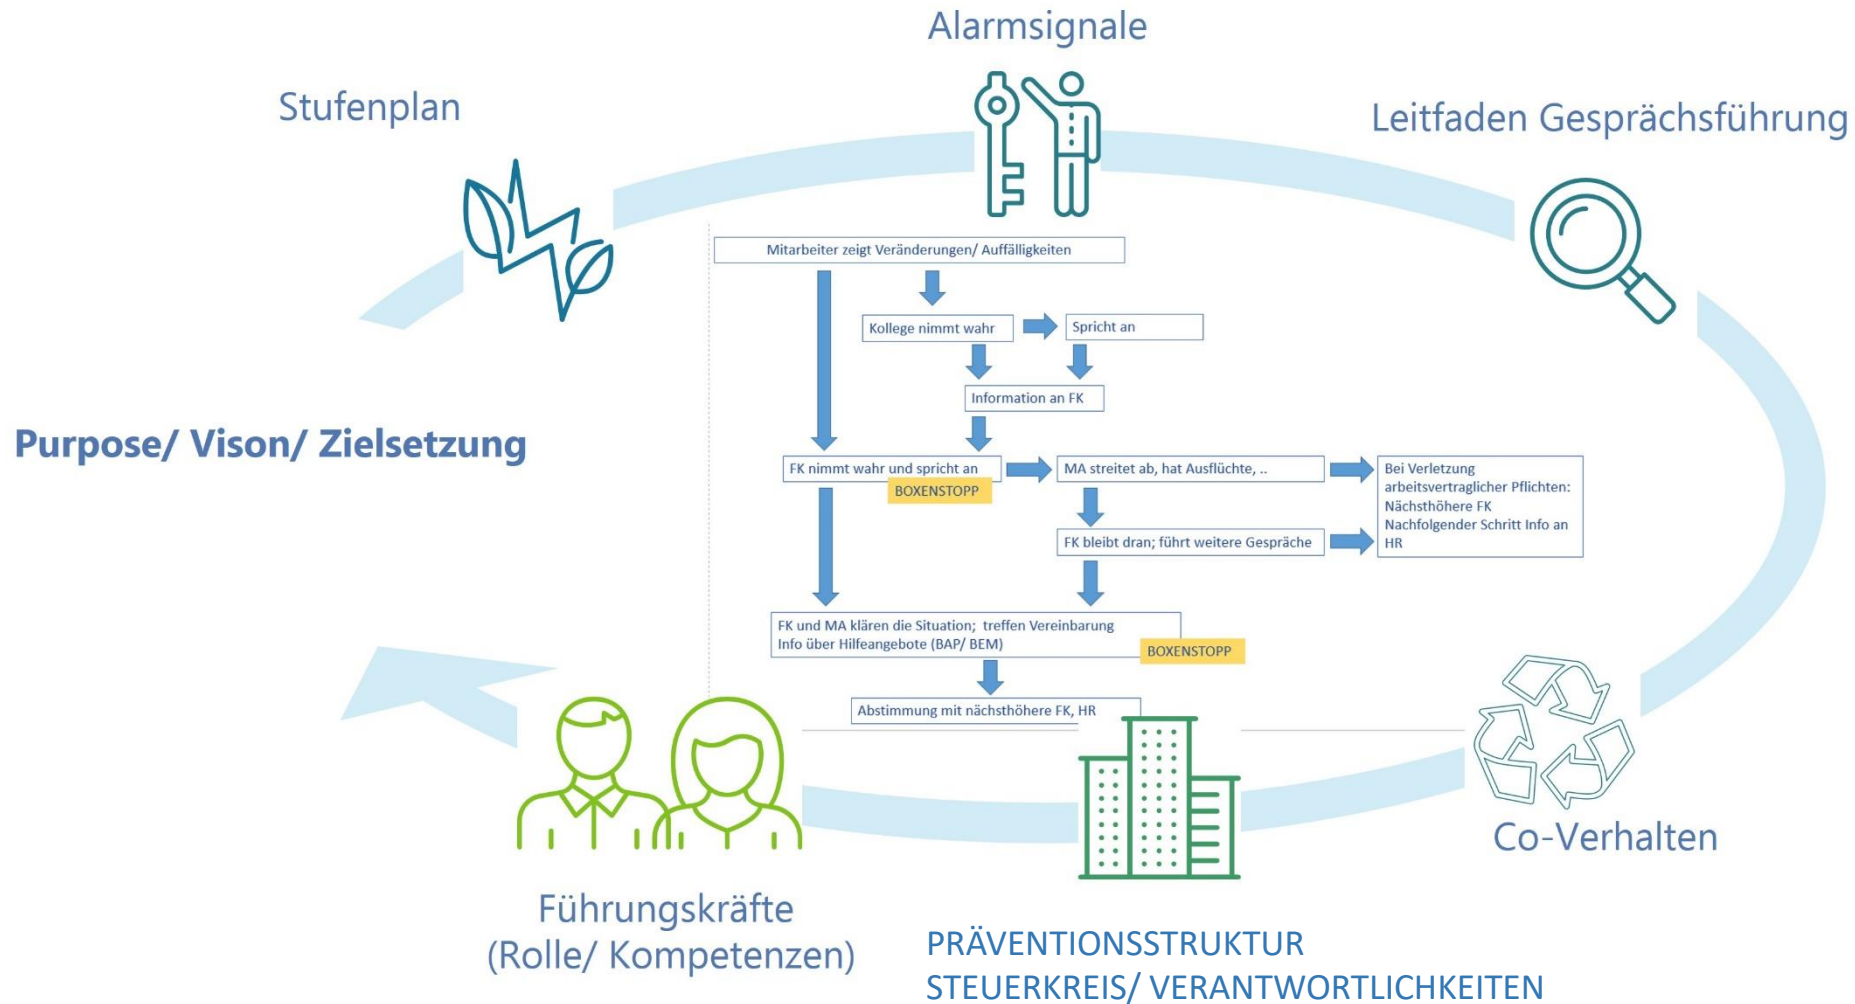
Alarmsignale

Stufenplan

Leitfaden Gesprächsführung

Purpose/ Vison/ Zielsetzung

Mitarbeiter zeigt Veränderungen/ Auffälligkeiten

Kollege nimmt wahr

Spricht an

Information an FK

FK nimmt wahr und spricht an

BOXENSTOPP

MA streitet ab, hat Ausflüchte, ..

Bei Verletzung arbeitsvertraglicher Pflichten: Nächsthöhere FK Nachfolgender Schritt Info an HR

FK bleibt dran; führt weitere Gespräche

FK und MA klären die Situation; treffen Vereinbarung Info über Hilfeangebote (BAP/ BEM)

BOXENSTOPP

Abstimmung mit nächsthöhere FK, HR

Co-Verhalten

Führungskräfte (Rolle/ Kompetenzen)

PRÄVENTIONSSTRUKTUR STEUERKREIS/ VERANTWORTLICHKEITEN